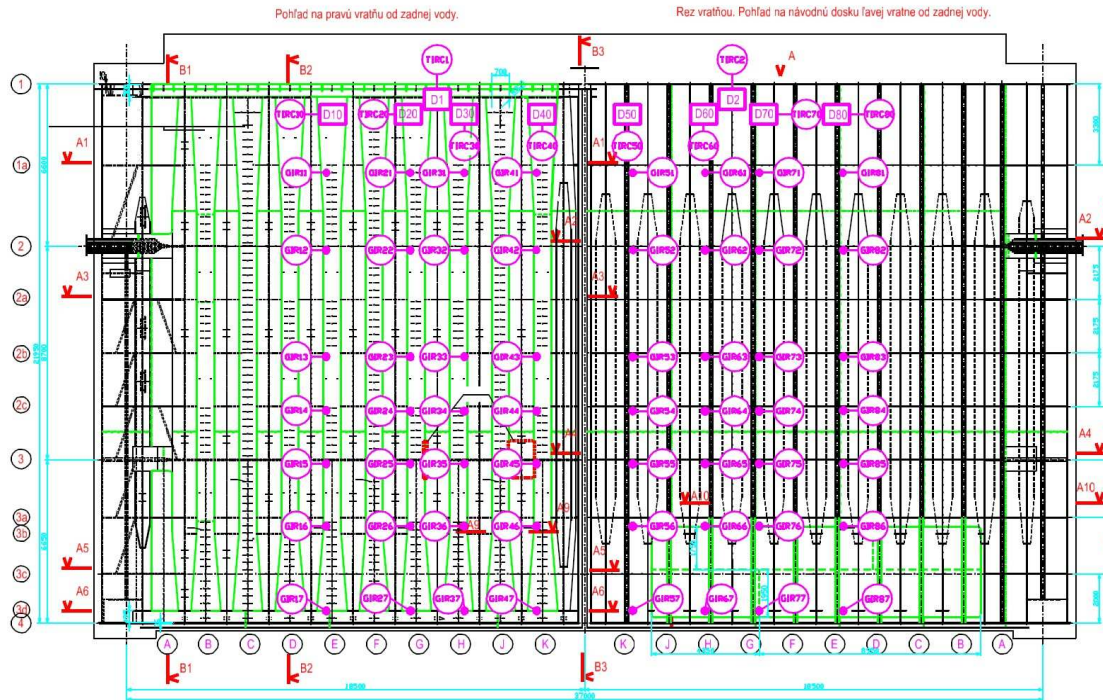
Pohľad na pravú vrátňu od zadnej vody.

Rez vrátňou. Pohľad na návodnú dosku ľavej vrátne od zadnej vody.

1
1a
2
2a
2b
2c
3
3a
3b
3c
3d
4

B1
B2
B3
A
A1
A2
A3
A4
A5
A6
A9
A10

TIRC1
TIRC2
D1
D2
TIRC10
D10
TIRC20
D20
D30
TIRC30
D40
TIRC40
D50
TIRC50
D60
TIRC60
D70
TIRC70
D80
TIRC80

GIR11
GIR21
GIR31
GIR41
GIR51
GIR61
GIR71
GIR81
GIR12
GIR22
GIR32
GIR42
GIR52
GIR62
GIR72
GIR82
GIR13
GIR23
GIR33
GIR43
GIR53
GIR63
GIR73
GIR83
GIR14
GIR24
GIR34
GIR44
GIR54
GIR64
GIR74
GIR84
GIR15
GIR25
GIR35
GIR45
GIR55
GIR65
GIR75
GIR85
GIR16
GIR26
GIR36
GIR46
GIR56
GIR66
GIR76
GIR86
GIR17
GIR27
GIR37
GIR47
GIR57
GIR67
GIR77
GIR87

A B C D E F G H J K
K J H G F E D C B A

B1
B2
B3
18500
18500
37000